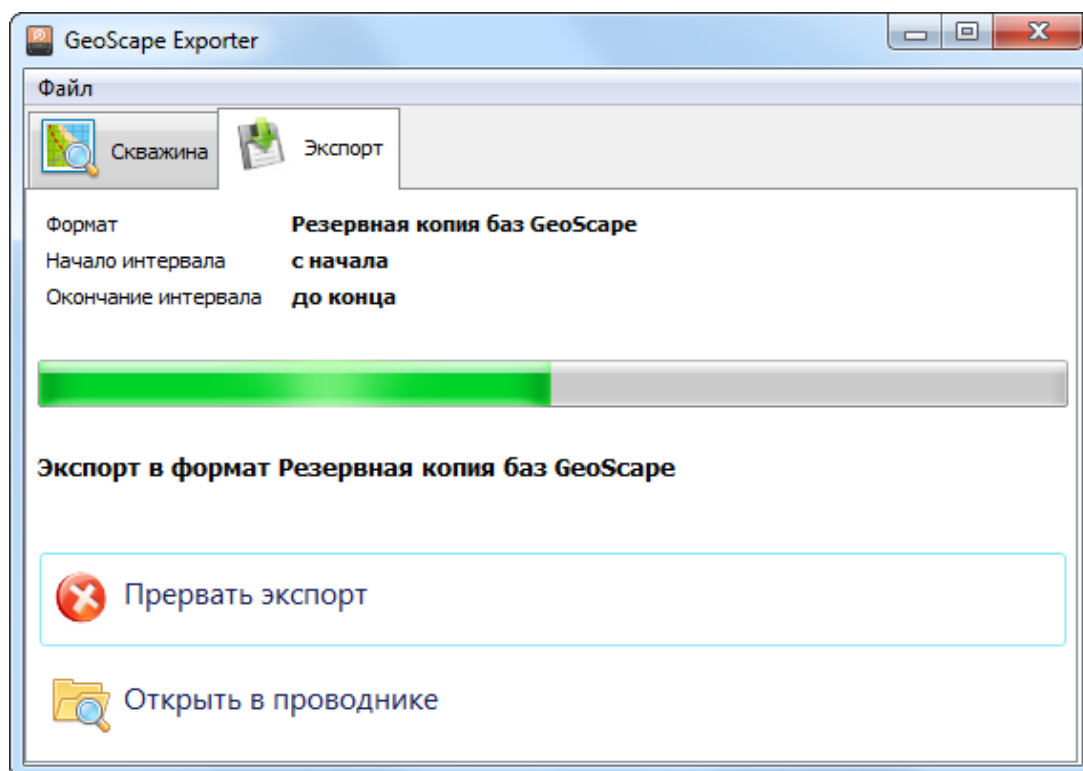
GeoScape Exporter

Файл

Скважина

Экспорт

Формат Резервная копия баз GeoScape
Начало интервала с начала
Окончание интервала до конца

Экспорт в формат Резервная копия баз GeoScape

Прервать экспорт

Открыть в проводнике